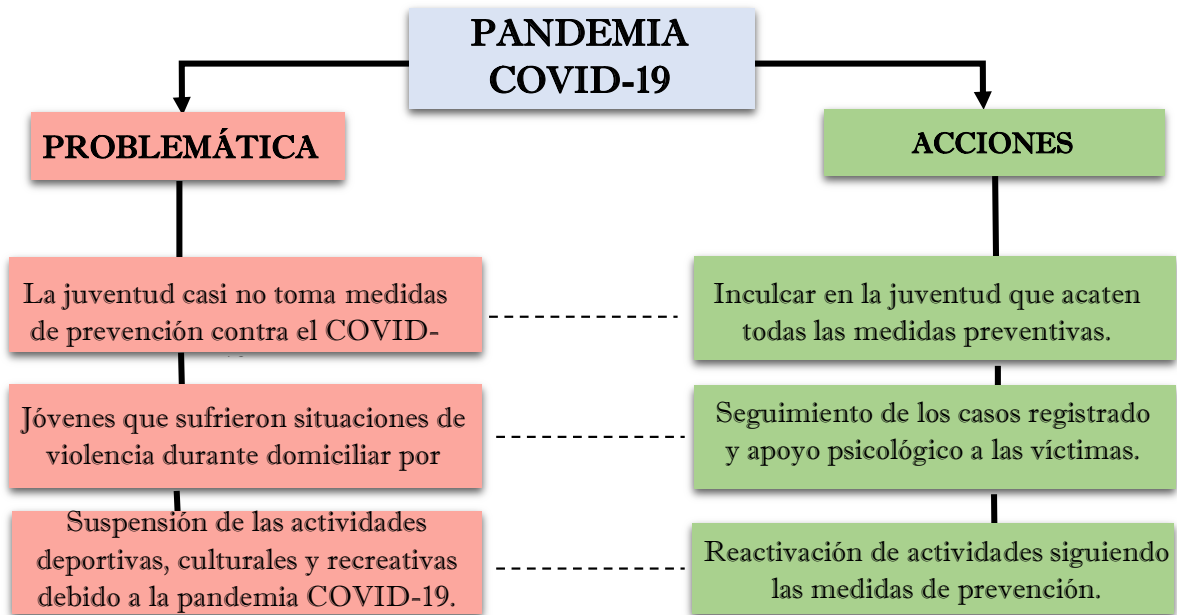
PANDEMIA COVID-19

PROBLEMÁTICA

ACCIONES

La juventud casi no toma medidas de prevención contra el COVID-

Inculcar en la juventud que acaten todas las medidas preventivas.

Jóvenes que sufrieron situaciones de violencia durante domiciliar por

Seguimiento de los casos registrado y apoyo psicológico a las víctimas.

Suspensión de las actividades deportivas, culturales y recreativas debido a la pandemia COVID-19.

Reactivación de actividades siguiendo las medidas de prevención.